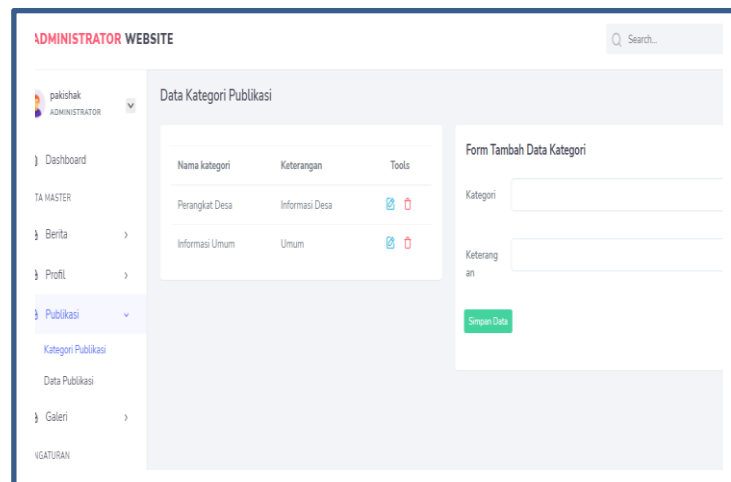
ADMINISTRATOR WEBSITE

Search...

pakishak
ADMINISTRATOR

Dashboard

TA MASTER

Berita

Profil

Publikasi

Kategori Publikasi

Data Publikasi

Galeri

NGATURAN

Data Kategori Publikasi

| Nama kategori | Keterangan | Tools |
|---|---|---|
| Perangkat Desa | Informasi Desa | |
| Informasi Umum | Umum | |

Form Tambah Data Kategori

Kategori

Keterangan

Simpan Data